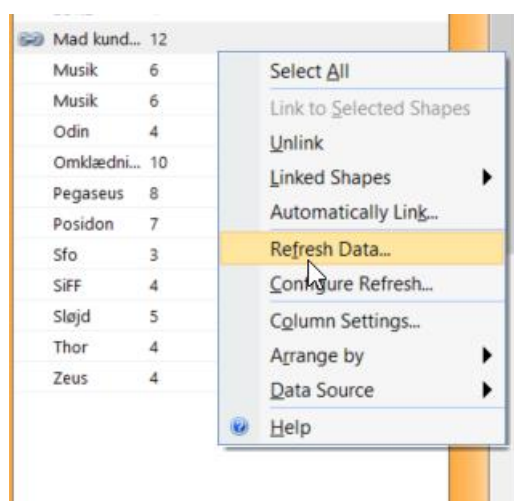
| | |
|---|---|
| Mad kund... | 12 |
| Musik | 6 |
| Musik | 6 |
| Odin | 4 |
| Omklædni... | 10 |
| Pegaseus | 8 |
| Posidon | 7 |
| Sfo | 3 |
| SiFF | 4 |
| Sløjd | 5 |
| Thor | 4 |
| Zeus | 4 |

Select All
Link to Selected Shapes
Unlink
Linked Shapes
Automatically Link...
Refresh Data...
Configure Refresh...
Column Settings...
Arrange by
Data Source
Help